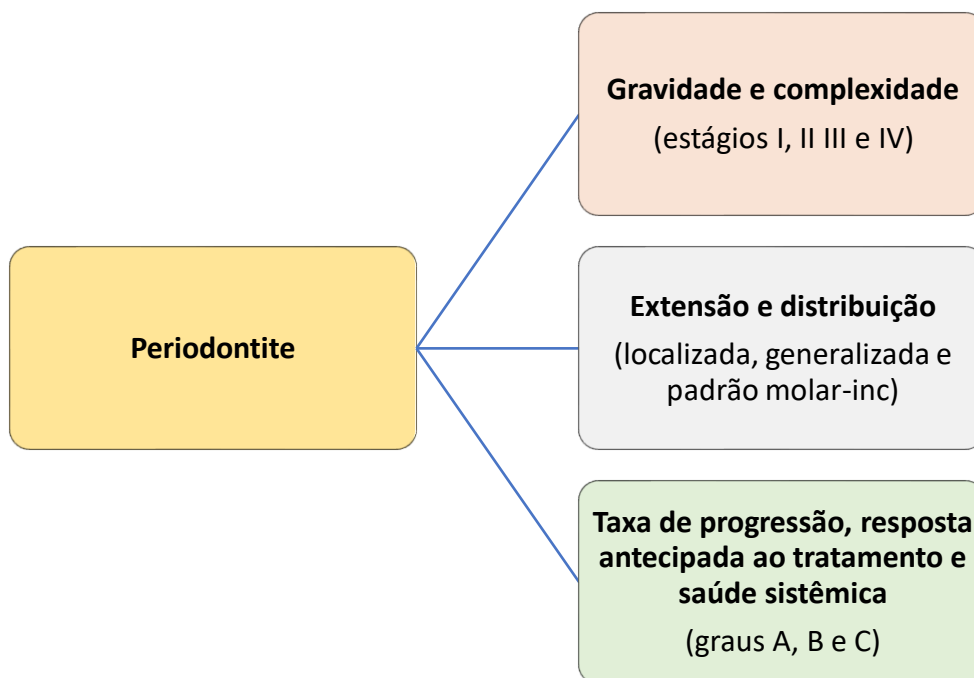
Periodontite

Gravidade e complexidade
(estágios I, II III e IV)

Extensão e distribuição
(localizada, generalizada e padrão molar-inc)

Taxa de progressão, resposta antecipada ao tratamento e saúde sistêmica
(graus A, B e C)